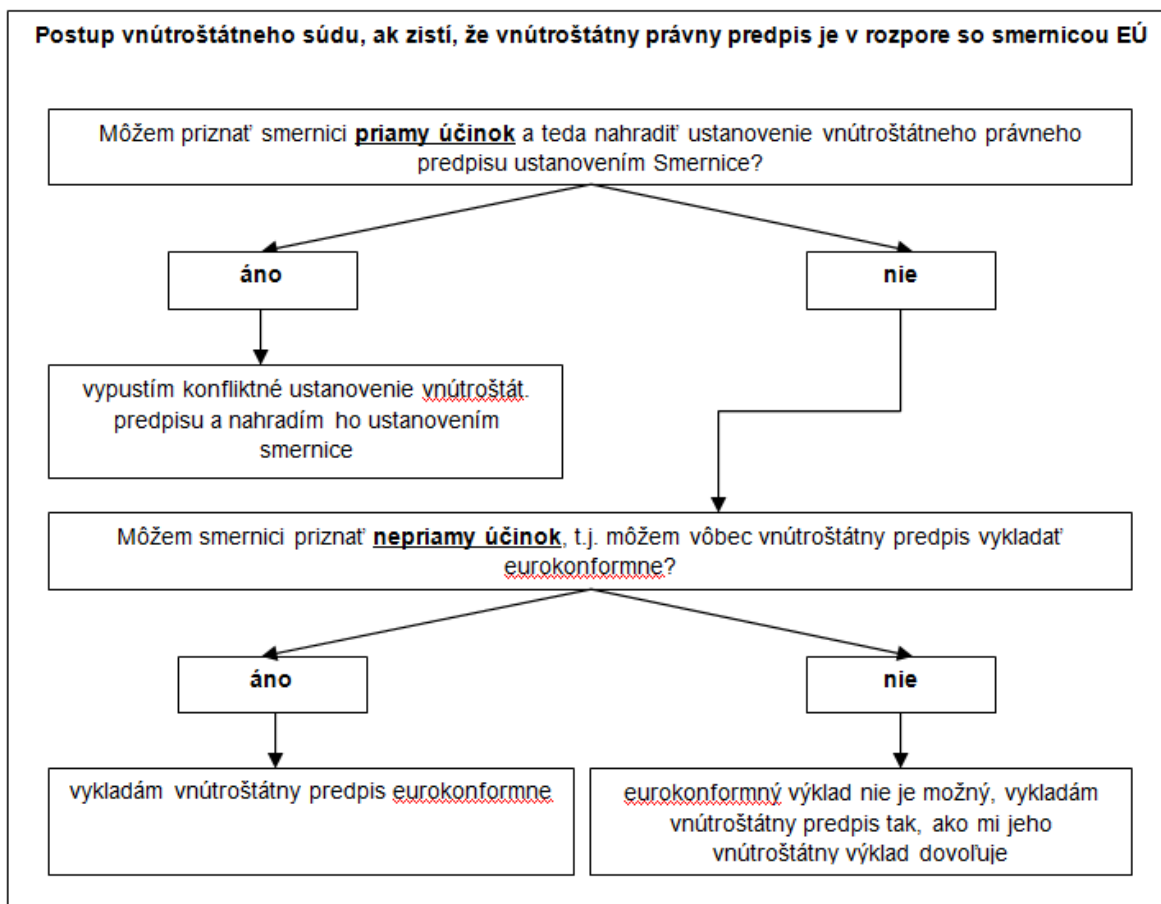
Postup vnútroštátneho súdu, ak zistí, že vnútroštátny právny predpis je v rozpore so smernicou EÚ

Môžem priznať smernici **priamy účinok** a teda nahradiť ustanovenie vnútroštátneho právneho predpisu ustanovením Smernice?

áno

nie

vypustím konfliktné ustanovenie vnútroštát. predpisu a nahradím ho ustanovením smernice

Môžem smernici priznať **nepriamy účinok**, t.j. môžem vôbec vnútroštátny predpis vykladať eurokonformne?

áno

nie

vykladám vnútroštátny predpis eurokonformne

eurokonformný výklad nie je možný, vykladám vnútroštátny predpis tak, ako mi jeho vnútroštátny výklad dovoľuje